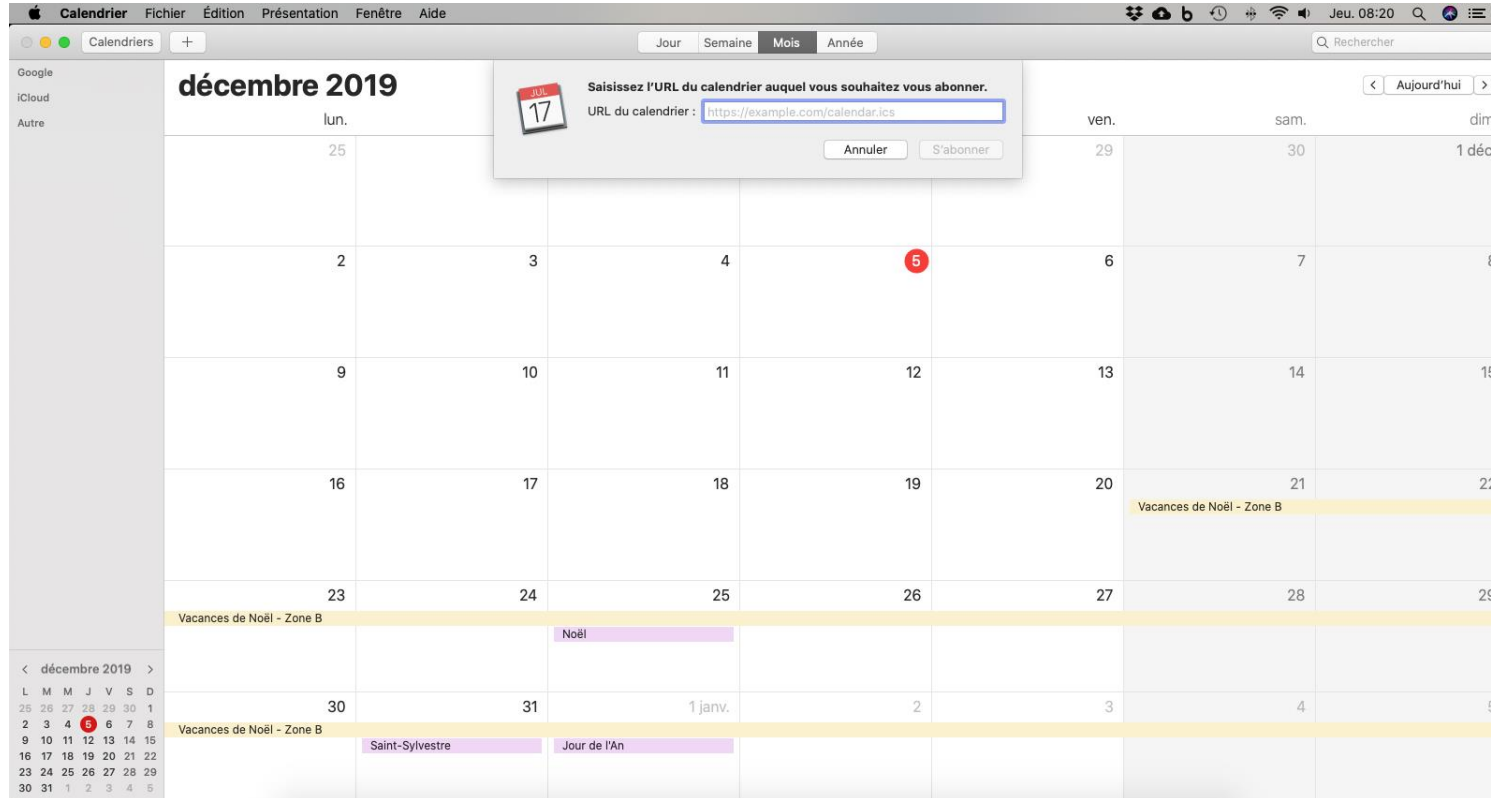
Calendrier Fichier Édition Présentation Fenêtre Aide

Jeu. 08:20

Calendriers +

Jour Semaine Mois Année

Q Rechercher

Google
iCloud
Autre

décembre 2019

< Aujourd'hui >

lun. ven. sam. dim

JUL 17

Saisissez l'URL du calendrier auquel vous souhaitez vous abonner.

URL du calendrier : https://example.com/calendar.ics

Annuler S'abonner

25 29 30 1 déc

2 3 4 5 6 7 8

9 10 11 12 13 14 15

16 17 18 19 20 21 22

Vacances de Noël - Zone B

23 24 25 26 27 28 29

Vacances de Noël - Zone B

Noël

30 31 1 janv. 2 3 4 5

Vacances de Noël - Zone B

Saint-Sylvestre

Jour de l'An

< décembre 2019 >

| L | M | M | J | V | S | D |
|---|---|---|---|---|---|---|
| 25 | 26 | 27 | 28 | 29 | 30 | 1 |
| 2 | 3 | 4 | 5 | 6 | 7 | 8 |
| 9 | 10 | 11 | 12 | 13 | 14 | 15 |
| 16 | 17 | 18 | 19 | 20 | 21 | 22 |
| 23 | 24 | 25 | 26 | 27 | 28 | 29 |
| 30 | 31 | 1 | 2 | 3 | 4 | 5 |